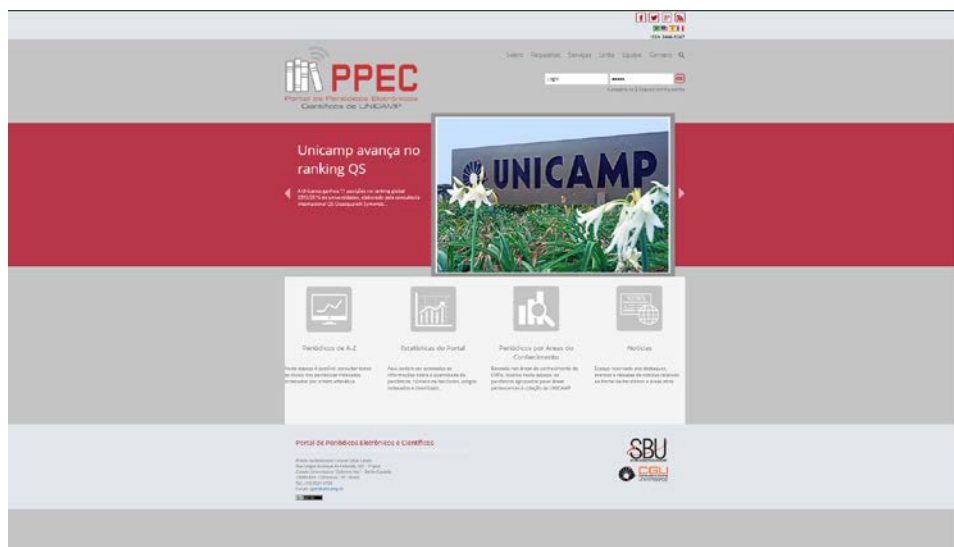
(19) 3466-5347

Sobre Requisitos Serviços Links Equipe Contato

Login ••••••

PPEC
Portal de Periódicos Eletrônicos Científicos da UNICAMP

Unicamp avança no ranking QS

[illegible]

UNICAMP

Periódicos de A-Z

Estatísticas do Portal

Periódicos por Áreas do Conhecimento

Notícias

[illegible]

Portal de Periódicos Eletrônicos e Científicos

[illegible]

SBU

CGU